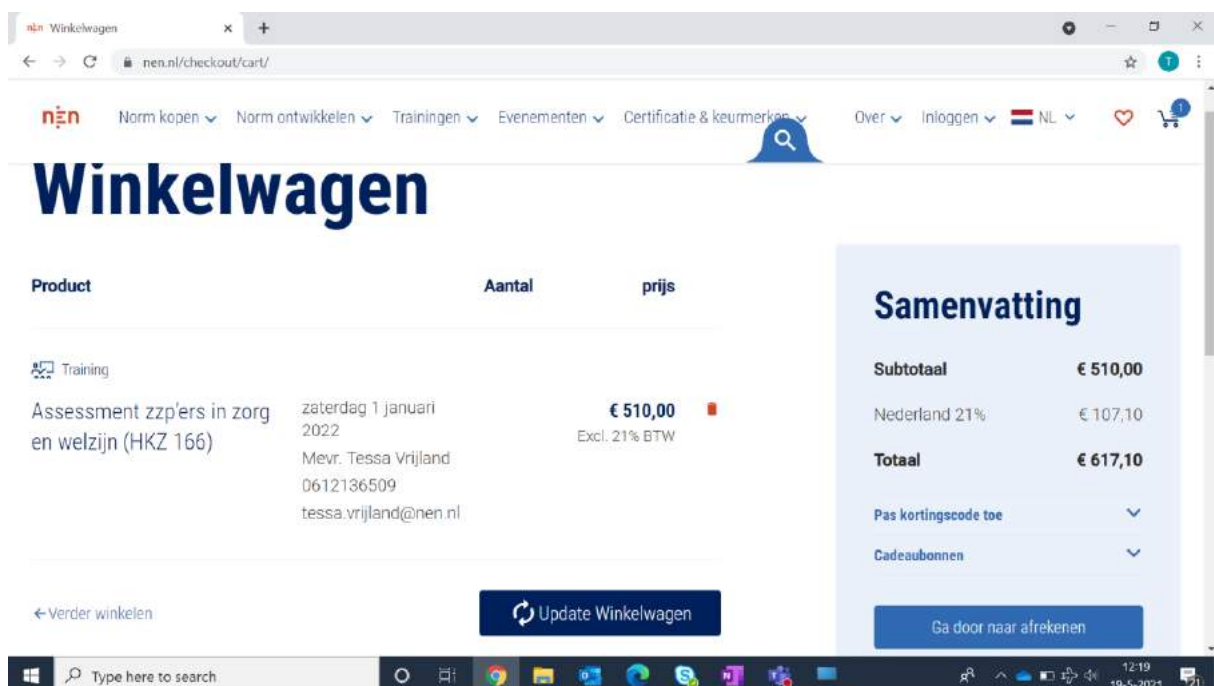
nen Winkelwagen × +

nen.nl/checkout/cart/

nen Norm kopen Norm ontwikkelen Trainingen Evenementen Certificatie & keurmerken Over Inloggen NL

1

Winkelwagen

| Product | | Aantal | prijs |
|---|---|---|---|
| Training | | | |
| Assessment zzp'ers in zorg en welzijn (HKZ 166) | zaterdag 1 januari 2022 Mevr. Tessa Vrijland 0612136509 tessa.vrijland@nen.nl | | € 510,00 Excl. 21% BTW |

←Verder winkelen

Update Winkelwagen

Samenvatting

| | |
|---|---|
| Subtotaal | € 510,00 |
| Nederland 21% | € 107,10 |
| Totaal | € 617,10 |

Pas kortingscode toe

Cadeaubonnen

Ga door naar afrekenen

Type here to search

12:19 19-5-2021

21